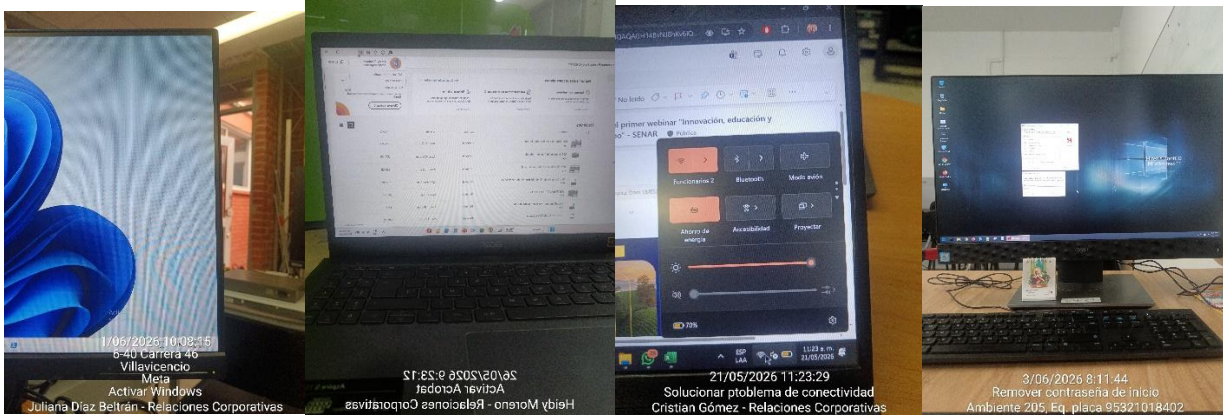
1/06/2026 10:08:15
6-40 Carrera 46
Villavicencio
Meta
Activar Windows
Juliana Díaz Beltrán - Relaciones Corporativas

26/05/2026 9:23:12
Activar Acrobat
Heidy Moreno - Relaciones Corporativas

No leído

l primer webinar "Innovación, educación y
o" - SENAR

Funcionarios 2
Bluetooth
Modo avión
Ahorro de energía
Accesibilidad
Proyectar
70%
ESP
LAA
11:23 a. m.
21/05/2026

21/05/2026 11:23:29
Solucionar ptoblema de conectividad
Cristian Gómez - Relaciones Corporativas

3/06/2026 8:11:44
Remover contraseña de inicio
Ambiente 205, Eq. placa 95321018402